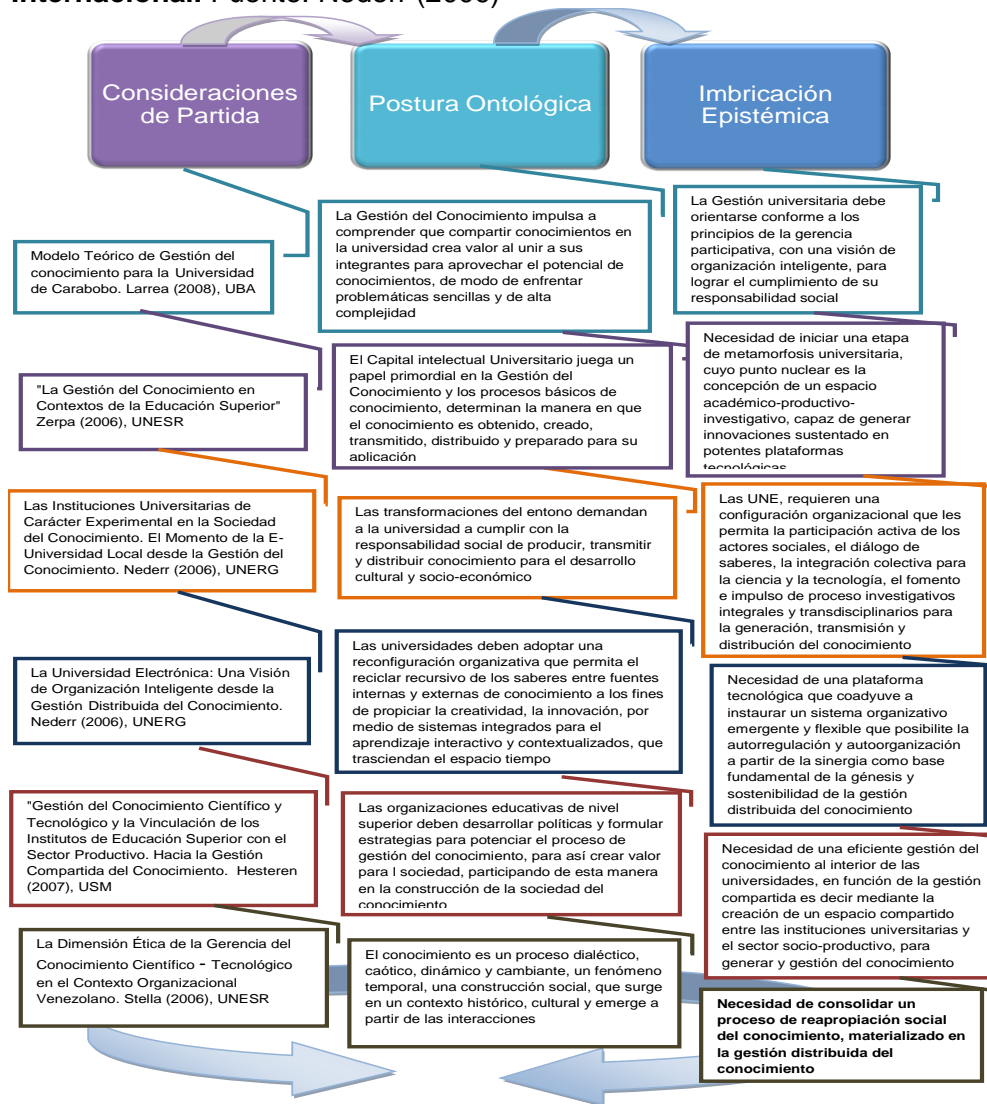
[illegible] Fuente: Nederr (2006)

Consideraciones de Partida

Postura Ontológica

Imbricación Epistémica

Modelo Teórico de Gestión del conocimiento para la Universidad de Carabobo. Larrea (2008), UBA

La Gestión del Conocimiento impulsa a comprender que compartir conocimientos en la universidad crea valor al unir a sus integrantes para aprovechar el potencial de conocimientos, de modo de enfrentar problemáticas sencillas y de alta complejidad

La Gestión universitaria debe orientarse conforme a los principios de la gerencia participativa, con una visión de organización inteligente, para lograr el cumplimiento de su responsabilidad social

"La Gestión del Conocimiento en Contextos de la Educación Superior" Zerpa (2006), UNESR

El Capital intelectual Universitario juega un papel primordial en la Gestión del Conocimiento y los procesos básicos de conocimiento, determinan la manera en que el conocimiento es obtenido, creado, transmitido, distribuido y preparado para su aplicación

Necesidad de iniciar una etapa de metamorfosis universitaria, cuyo punto nuclear es la concepción de un espacio académico-productivo-investigativo, capaz de generar innovaciones sustentado en potentes plataformas tecnológicas

Las Instituciones Universitarias de Carácter Experimental en la Sociedad del Conocimiento. El Momento de la E-Universidad Local desde la Gestión del Conocimiento. Nederr (2006), UNERG

Las transformaciones del entono demandan a la universidad a cumplir con la responsabilidad social de producir, transmitir y distribuir conocimiento para el desarrollo cultural y socio-económico

Las UNE, requieren una configuración organizacional que les permita la participación activa de los actores sociales, el diálogo de saberes, la integración colectiva para la ciencia y la tecnología, el fomento e impulso de proceso investigativos integrales y transdisciplinarios para la generación, transmisión y distribución del conocimiento

La Universidad Electrónica: Una Visión de Organización Inteligente desde la Gestión Distribuida del Conocimiento. Nederr (2006), UNERG

Las universidades deben adoptar una reconfiguración organizativa que permita el reciclar recursivo de los saberes entre fuentes internas y externas de conocimiento a los fines de propiciar la creatividad, la innovación, por medio de sistemas integrados para el aprendizaje interactivo y contextualizados, que trasciendan el espacio tiempo

Necesidad de una plataforma tecnológica que coadyuve a instaurar un sistema organizativo emergente y flexible que posibilite la autorregulación y autoorganización a partir de la sinergia como base fundamental de la génesis y sostenibilidad de la gestión distribuida del conocimiento

"Gestión del Conocimiento Científico y Tecnológico y la Vinculación de los Institutos de Educación Superior con el Sector Productivo. Hacia la Gestión Compartida del Conocimiento. Hesteren (2007), USM

Las organizaciones educativas de nivel superior deben desarrollar políticas y formular estrategias para potenciar el proceso de gestión del conocimiento, para así crear valor para l sociedad, participando de esta manera en la construcción de la sociedad del conocimiento

Necesidad de una eficiente gestión del conocimiento al interior de las universidades, en función de la gestión compartida es decir mediante la creación de un espacio compartido entre las instituciones universitarias y el sector socio-productivo, para generar y gestión del conocimiento

La Dimensión Ética de la Gerencia del Conocimiento Científico - Tecnológico en el Contexto Organizacional Venezolano. Stella (2006), UNESR

El conocimiento es un proceso dialéctico, caótico, dinámico y cambiante, un fenómeno temporal, una construcción social, que surge en un contexto histórico, cultural y emerge a partir de las interacciones

**Necesidad de consolidar un proceso de reapropiación social del conocimiento, materializado en la gestión distribuida del conocimiento**